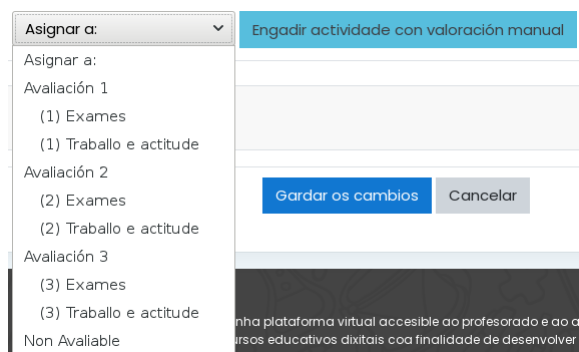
Asignar a:

Engadir actividade con valoración manual

Asignar a:
Avaliación 1
(1) Exames
(1) Traballo e actitude
Avaliación 2
(2) Exames
(2) Traballo e actitude
Avaliación 3
(3) Exames
(3) Traballo e actitude
Non Avaliable

Gardar os cambios

Cancelar

nha plataforma virtual accesible ao profesorado e ao a
ursos educativos dixitais coa finalidade de desenvolver